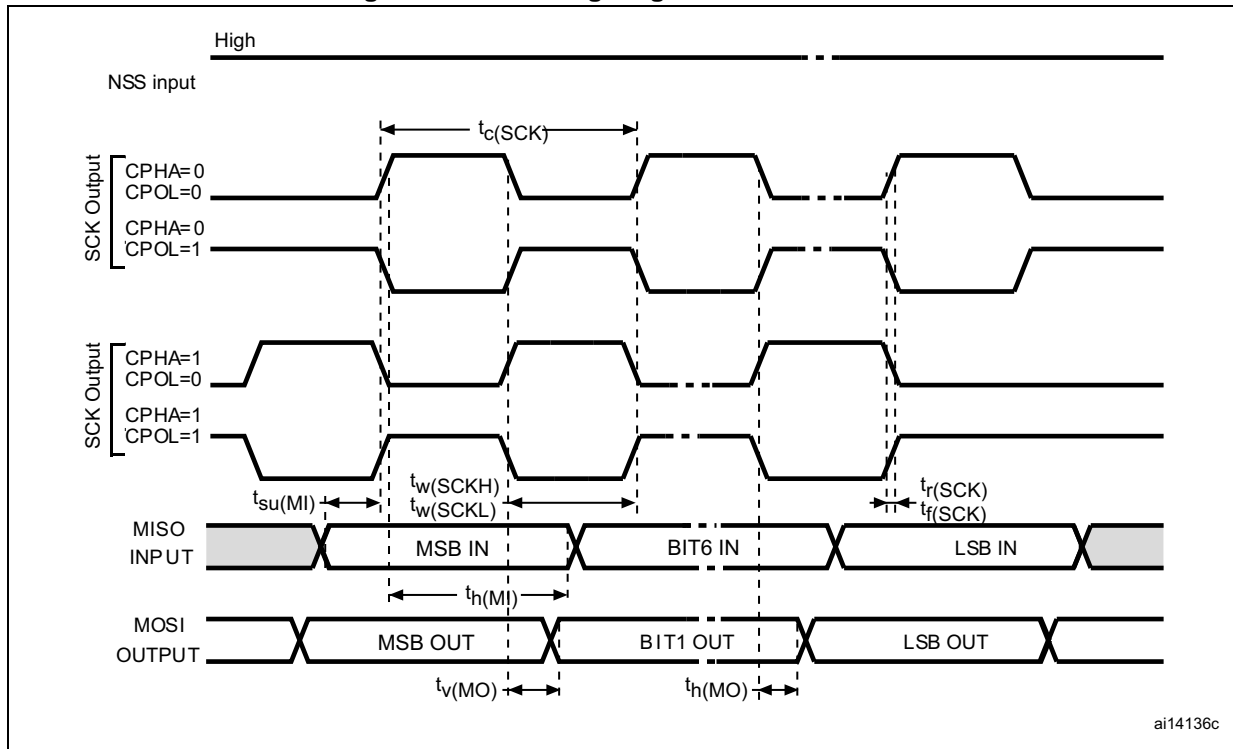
High

NSS input

$t_{c(SCK)}$

SCK Output

CPHA=0
CPOL=0

CPHA=0
CPOL=1

SCK Output

CPHA=1
CPOL=0

CPHA=1
CPOL=1

$t_{su(MI)}$

$t_{w(SCKH)}$
$t_{w(SCKL)}$

$t_{r(SCK)}$
$t_{f(SCK)}$

MISO
INPUT

MSB IN

BIT6 IN

LSB IN

$t_{h(MI)}$

MOSI
OUTPUT

MSB OUT

BIT1 OUT

LSB OUT

$t_{v(MO)}$

$t_{h(MO)}$

ai14136c